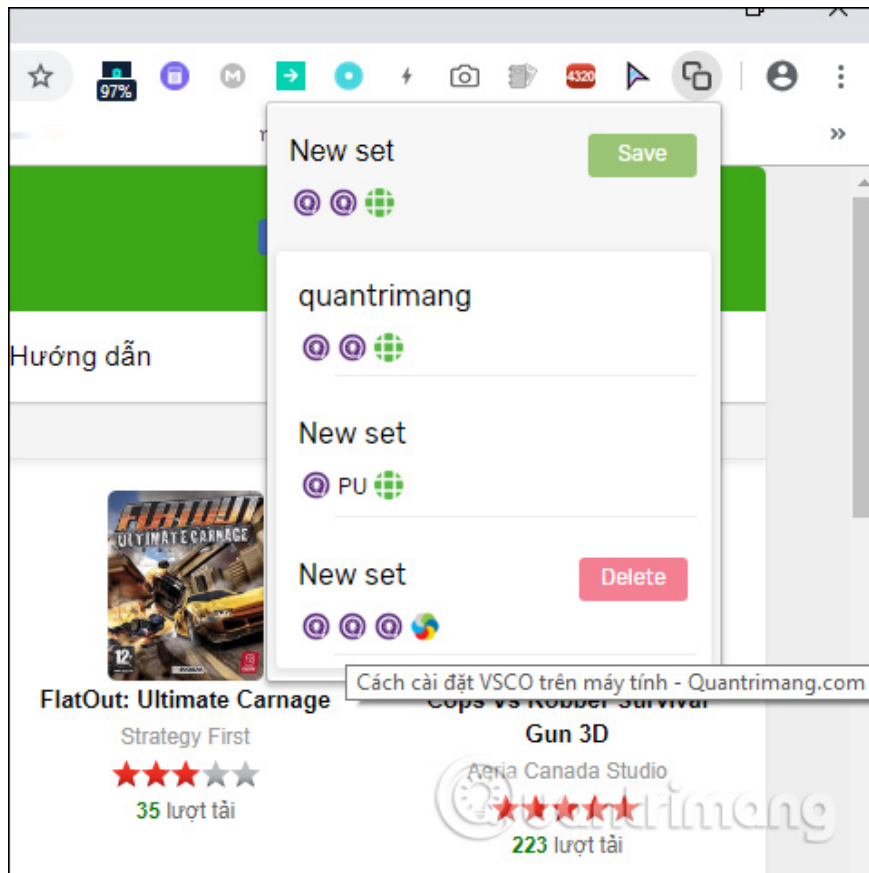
97%

4320

New set

Save

quantrimang

New set

PU

New set

Delete

Hướng dẫn

FLATOUT ULTIMATE CARNAGE

12

Cách cài đặt VSCO trên máy tính - Quantrimang.com

FlatOut: Ultimate Carnage

Strategy First

35 lượt tải

Cops Vs Robber Survival Gun 3D

Aeria Canada Studio

223 lượt tải

quantrimang